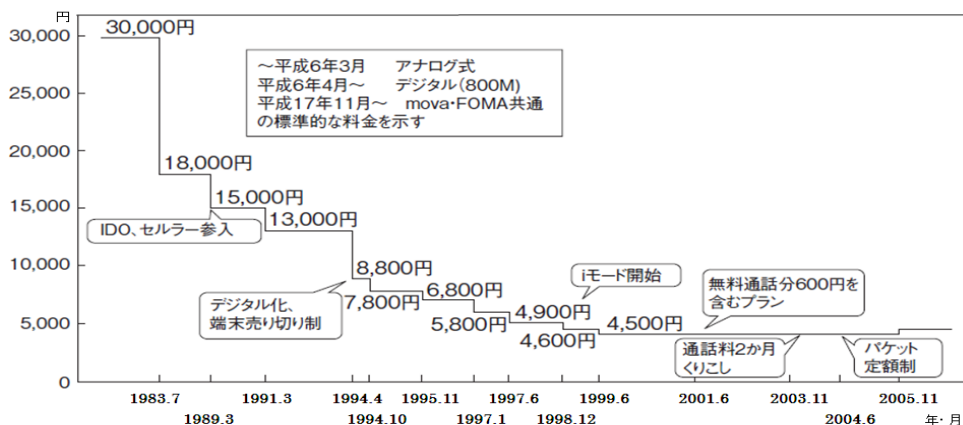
円
30,000
25,000
20,000
15,000
10,000
5,000
0

30,000円

～平成6年3月　アナログ式
平成6年4月～　デジタル(800M)
平成17年11月～　mova･FOMA共通
の標準的な料金を示す

18,000円
15,000円
13,000円
IDO、セルラー参入
8,800円
7,800円
6,800円
5,800円
4,900円
4,600円
4,500円
デジタル化、
端末売り切り制
iモード開始
無料通話分600円を
含むプラン
通話料2か月
くりこし
パケット
定額制

1983.7
1989.3
1991.3
1994.4
1994.10
1995.11
1997.1
1997.6
1998.12
1999.6
2001.6
2003.11
2004.6
2005.11
年・月